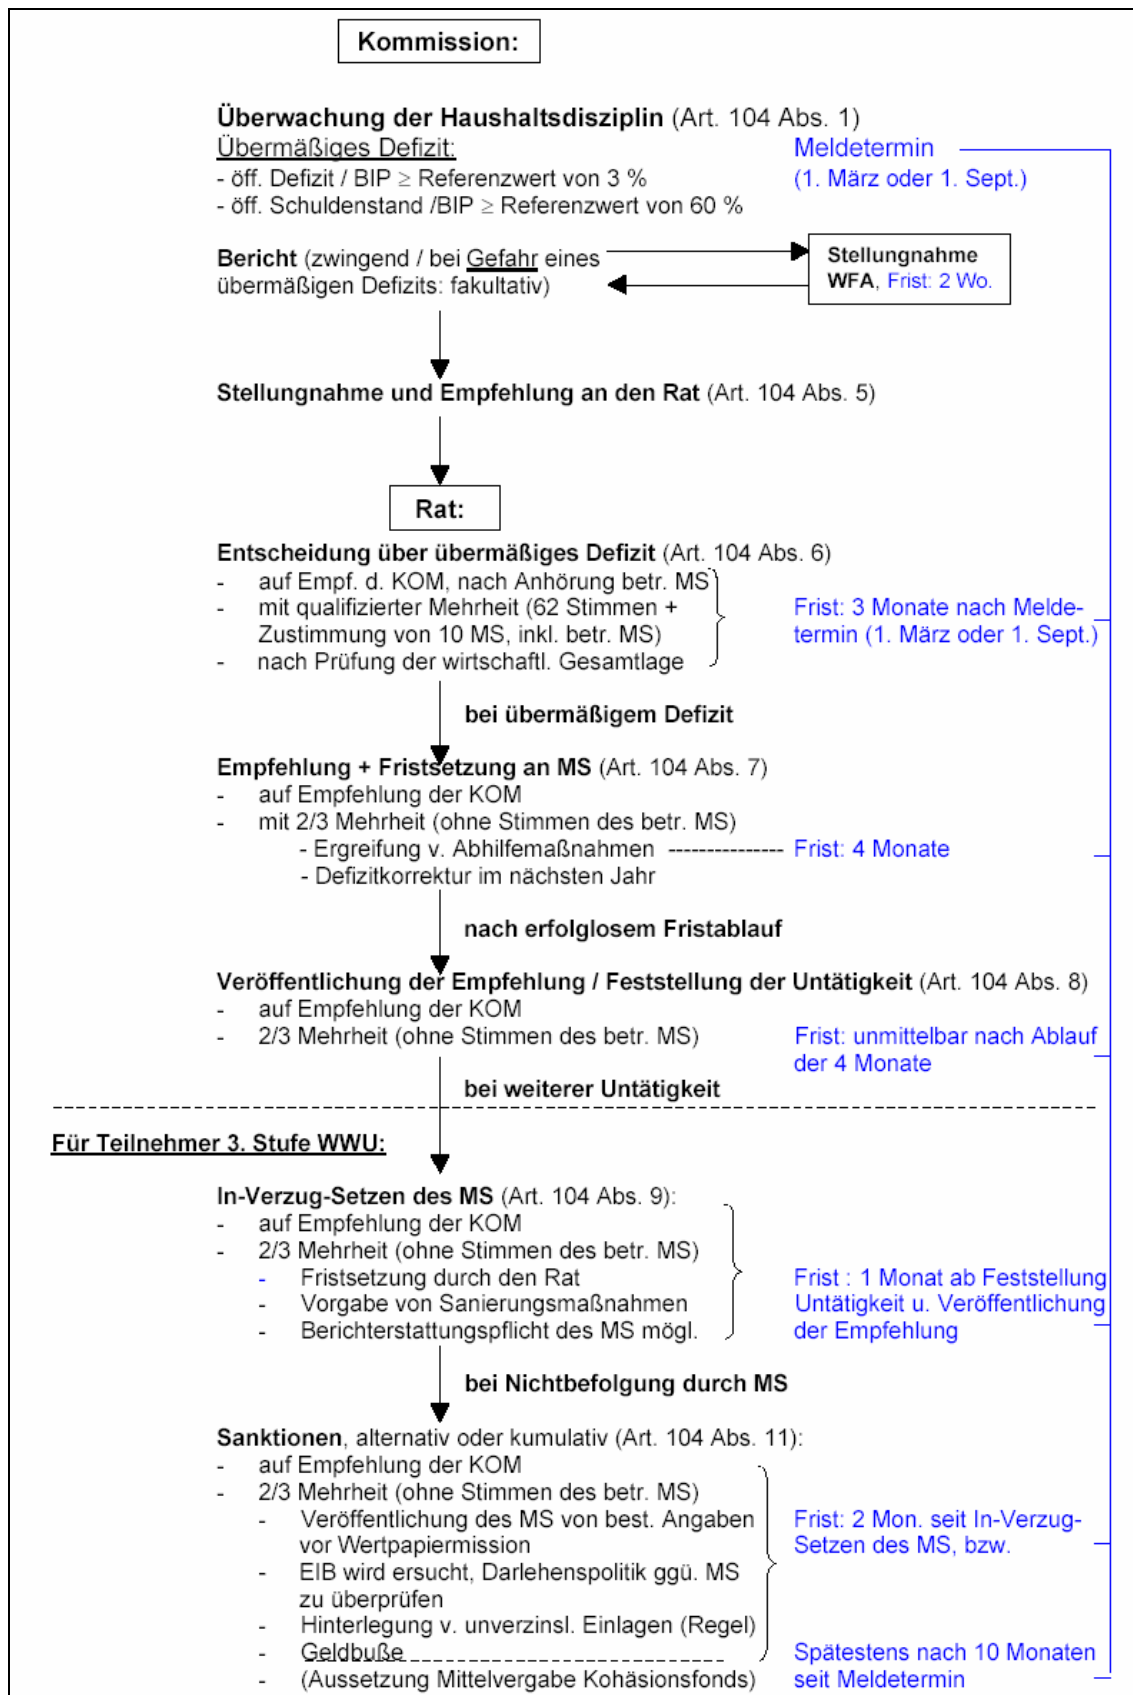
Kommission:

**Überwachung der Haushaltsdisziplin** (Art. 104 Abs. 1)
Übermäßiges Defizit:
- öff. Defizit / BIP $\geq$ Referenzwert von 3 %
- öff. Schuldenstand /BIP $\geq$ Referenzwert von 60 %

Meldetermin
(1. März oder 1. Sept.)

Bericht (zwingend / bei Gefahr eines übermäßigen Defizits: fakultativ)

Stellungnahme WFA, Frist: 2 Wo.

Stellungnahme und Empfehlung an den Rat (Art. 104 Abs. 5)

Rat:

Entscheidung über übermäßiges Defizit (Art. 104 Abs. 6)
- auf Empf. d. KOM, nach Anhörung betr. MS
- mit qualifizierter Mehrheit (62 Stimmen + Zustimmung von 10 MS, inkl. betr. MS)
- nach Prüfung der wirtschaftl. Gesamtlage

Frist: 3 Monate nach Meldetermin (1. März oder 1. Sept.)

bei übermäßigem Defizit

Empfehlung + Fristsetzung an MS (Art. 104 Abs. 7)
- auf Empfehlung der KOM
- mit 2/3 Mehrheit (ohne Stimmen des betr. MS)
- Ergreifung v. Abhilfemaßnahmen -------------- Frist: 4 Monate
- Defizitkorrektur im nächsten Jahr

nach erfolglosem Fristablauf

Veröffentlichung der Empfehlung / Feststellung der Untätigkeit (Art. 104 Abs. 8)
- auf Empfehlung der KOM
- 2/3 Mehrheit (ohne Stimmen des betr. MS)

Frist: unmittelbar nach Ablauf der 4 Monate

bei weiterer Untätigkeit

Für Teilnehmer 3. Stufe WWU:

In-Verzug-Setzen des MS (Art. 104 Abs. 9):
- auf Empfehlung der KOM
- 2/3 Mehrheit (ohne Stimmen des betr. MS)
- Fristsetzung durch den Rat
- Vorgabe von Sanierungsmaßnahmen
- Berichterstattungspflicht des MS mögl.

Frist : 1 Monat ab Feststellung Untätigkeit u. Veröffentlichung der Empfehlung

bei Nichtbefolgung durch MS

Sanktionen, alternativ oder kumulativ (Art. 104 Abs. 11):
- auf Empfehlung der KOM
- 2/3 Mehrheit (ohne Stimmen des betr. MS)
- Veröffentlichung des MS von best. Angaben vor Wertpapiermission
- EIB wird ersucht, Darlehenspolitik ggü. MS zu überprüfen
- Hinterlegung v. unverzinsl. Einlagen (Regel)
- Geldbuße
- (Aussetzung Mittelvergabe Kohäsionsfonds)

Frist: 2 Mon. seit In-Verzug-Setzen des MS, bzw.

Spätestens nach 10 Monaten seit Meldetermin